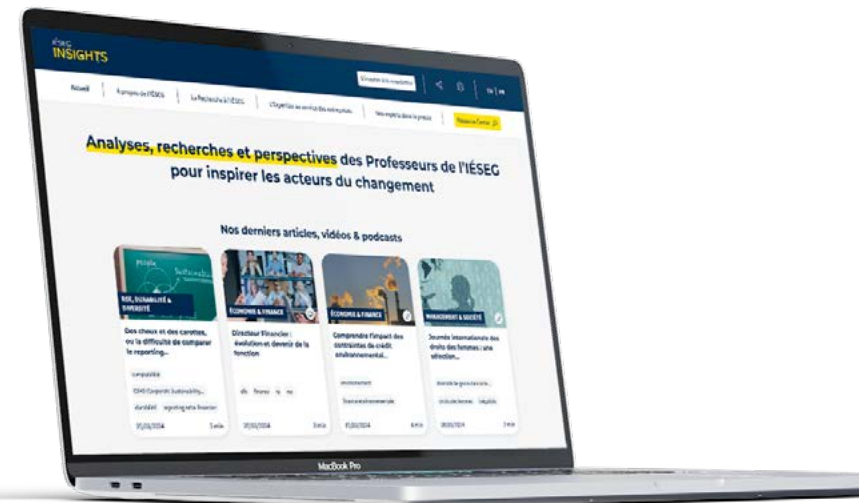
IÉSEG INSIGHTS

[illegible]

Accueil | À propos de l'IÉSEG | La Recherche à l'IÉSEG | L'Expertise au service des entreprises | Nos experts dans la presse | Research Center

Analyses, recherches et perspectives des Professeurs de l'IÉSEG pour inspirer les acteurs du changement

Nos derniers articles, vidéos & podcasts

RSE, DURABILITÉ & DIVERSITÉ
Des choux et des carottes, ou la difficulté de comparer le reporting...
comptabilité
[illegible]
durabilité | reporting extra-financier
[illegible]

ÉCONOMIE & FINANCE
Directeur Financier : évolution et devenir de la fonction
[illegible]

ÉCONOMIE & FINANCE
Comprendre l'impact des contraintes de crédit environnemental...
environnement
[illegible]

MANAGEMENT & SOCIÉTÉ
Journée internationale des droits des femmes : une sélection...
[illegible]

MacBook Pro